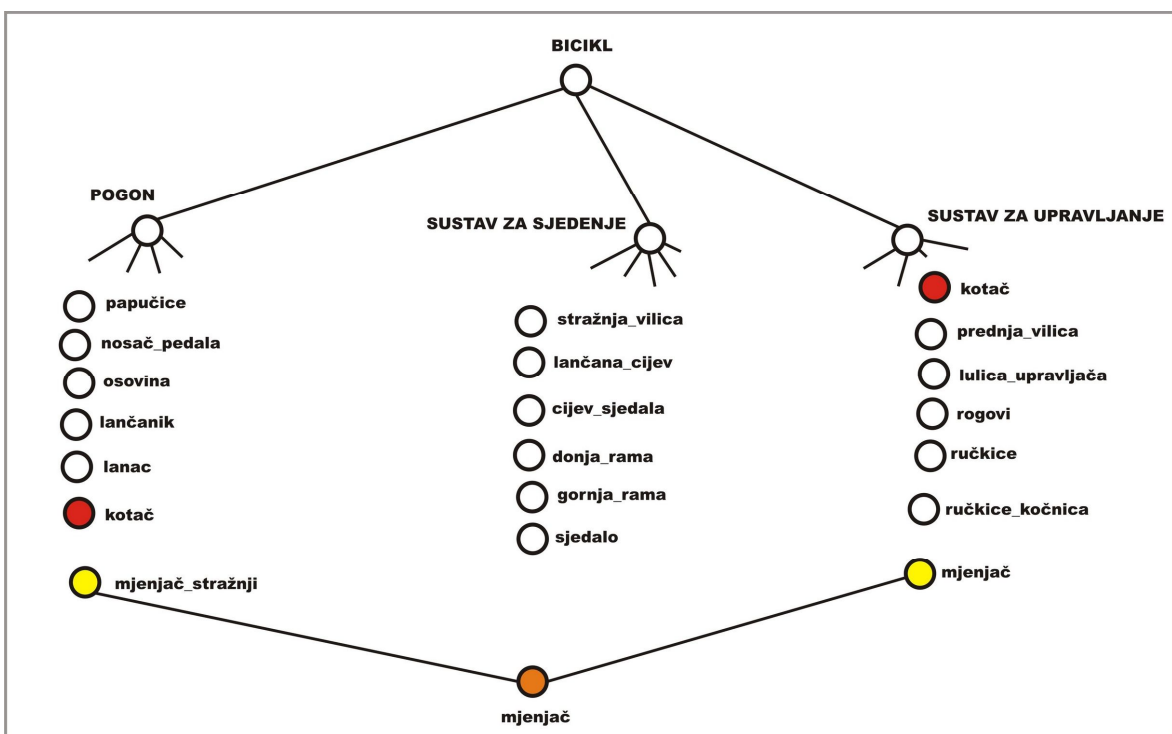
BICIKL

POGON

SUSTAV ZA SJEDENJE

SUSTAV ZA UPRAVLJANJE

papučice
nosač_pedala
osovina
lančanik
lanac
kotač

stražnja_vilica
lančana_cijev
cijev_sjedala
donja_rama
gornja_rama
sjedalo

kotač
prednja_vilica
lulica_upravljača
rogovi
ručkice
ručkice_kočnica

mjenjač_stražnji

mjenjač

mjenjač